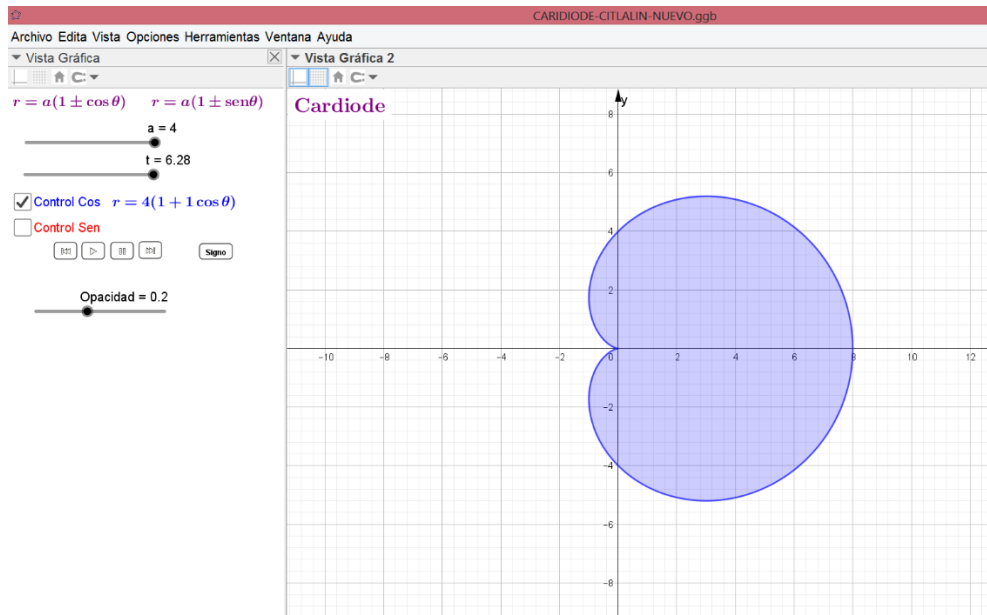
CARIDIODE-CITLALIN-NUEVO.ggb

Archivo Edita Vista Opciones Herramientas Ventana Ayuda

Vista Gráfica

$r = a(1 \pm \cos\theta)$ $r = a(1 \pm \text{sen}\theta)$

a = 4

t = 6.28

Control Cos $r = 4(1 + 1\cos\theta)$

Control Sen

Signo

Opacidad = 0.2

Vista Gráfica 2

Cardiode

y

8
6
4
2
-10 -8 -6 -4 -2 0 2 4 6 8 10 12
-2
-4
-6
-8